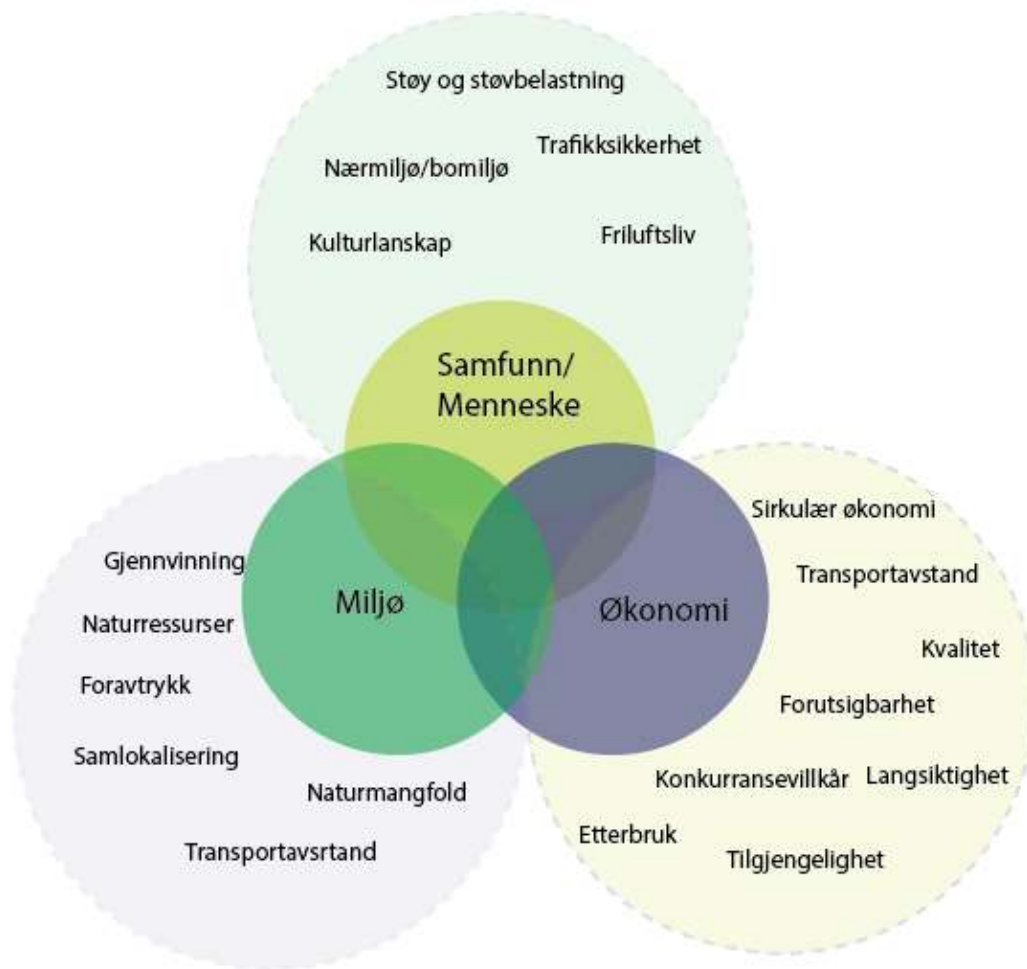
Støy og støvbelastning

Trafikksikkerhet

Nærmiljø/bomiljø

Kulturlanskap

Friluftsliv

Samfunn/ Menneske

Miljø

Økonomi

Gjennvinning

Naturressurser

Foravtrykk

Samlokalisering

Naturmangfold

Transportavsrtand

Sirkulær økonomi

Transportavstand

Kvalitet

Forutsigbarhet

Konkurransevillkår

Langsiktighet

Etterbruk

Tilgjengelighet